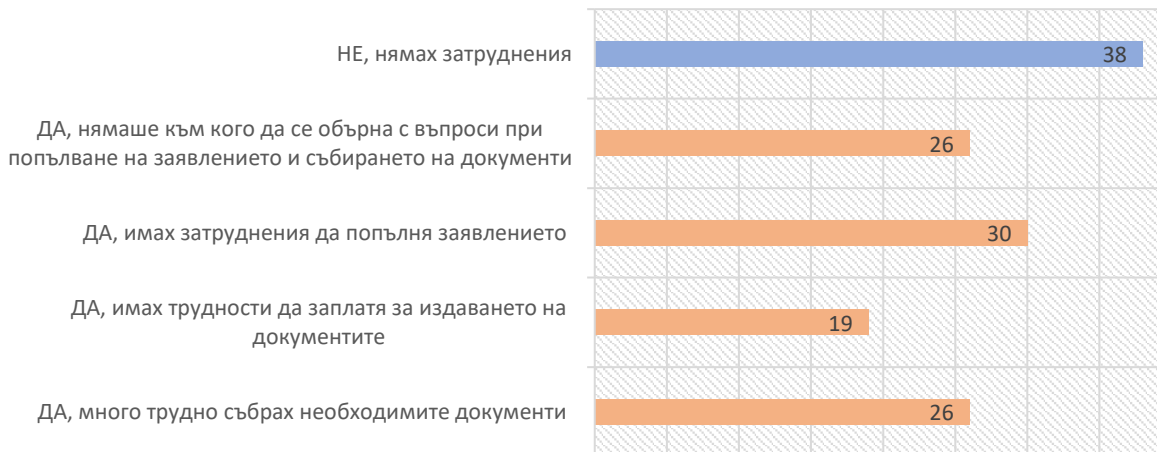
НЕ, нямах затруднения 38

ДА, нямаше към кого да се обърна с въпроси при попълване на заявлението и събирането на документи 26

ДА, имах затруднения да попълня заявлението 30

ДА, имах трудности да заплатя за издаването на документите 19

ДА, много трудно събрах необходимите документи 26